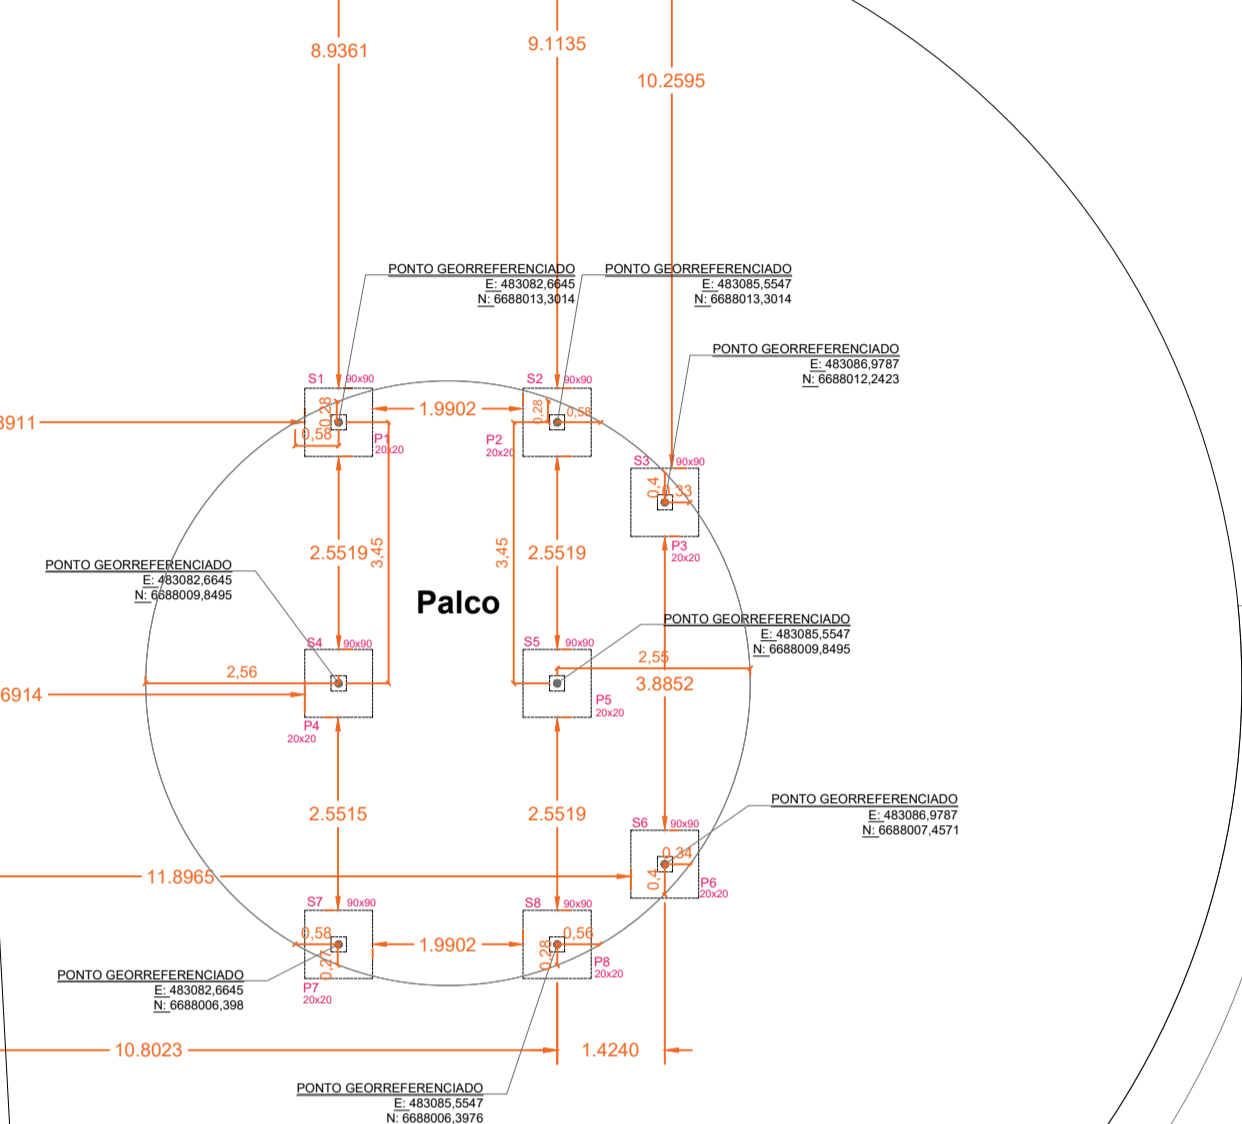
8.9361
9.1135
10.2595

PONTO GEORREFERENCIADO
E: 483082,6645
N: 6688013,3014

PONTO GEORREFERENCIADO
E: 483085,5547
N: 6688013,3014

PONTO GEORREFERENCIADO
E: 483086,9787
N: 6688012,2423

S1 90x90
0,28
0,58
P1 20x20
3911
1.9902
S2 90x90
0,28
0,58
P2 20x20
S3 90x90
0,4
0,33
P3 20x20

2.5519
3,45
3,45
2.5519

PONTO GEORREFERENCIADO
E: 483082,6645
N: 6688009,8495

Palco

PONTO GEORREFERENCIADO
E: 483085,5547
N: 6688009,8495

S4 90x90
2,56
6914
P4 20x20
S5 90x90
2,55
3.8852
P5 20x20

2.5515
2.5519

PONTO GEORREFERENCIADO
E: 483086,9787
N: 6688007,4571

S6 90x90
0,34
0,4
P6 20x20
11.8965

S7 90x90
0,58
0,27
P7 20x20
1.9902
S8 90x90
0,28
0,56
P8 20x20

PONTO GEORREFERENCIADO
E: 483082,6645
N: 6688006,398

10.8023
1.4240

PONTO GEORREFERENCIADO
E: 483085,5547
N: 6688006,3976